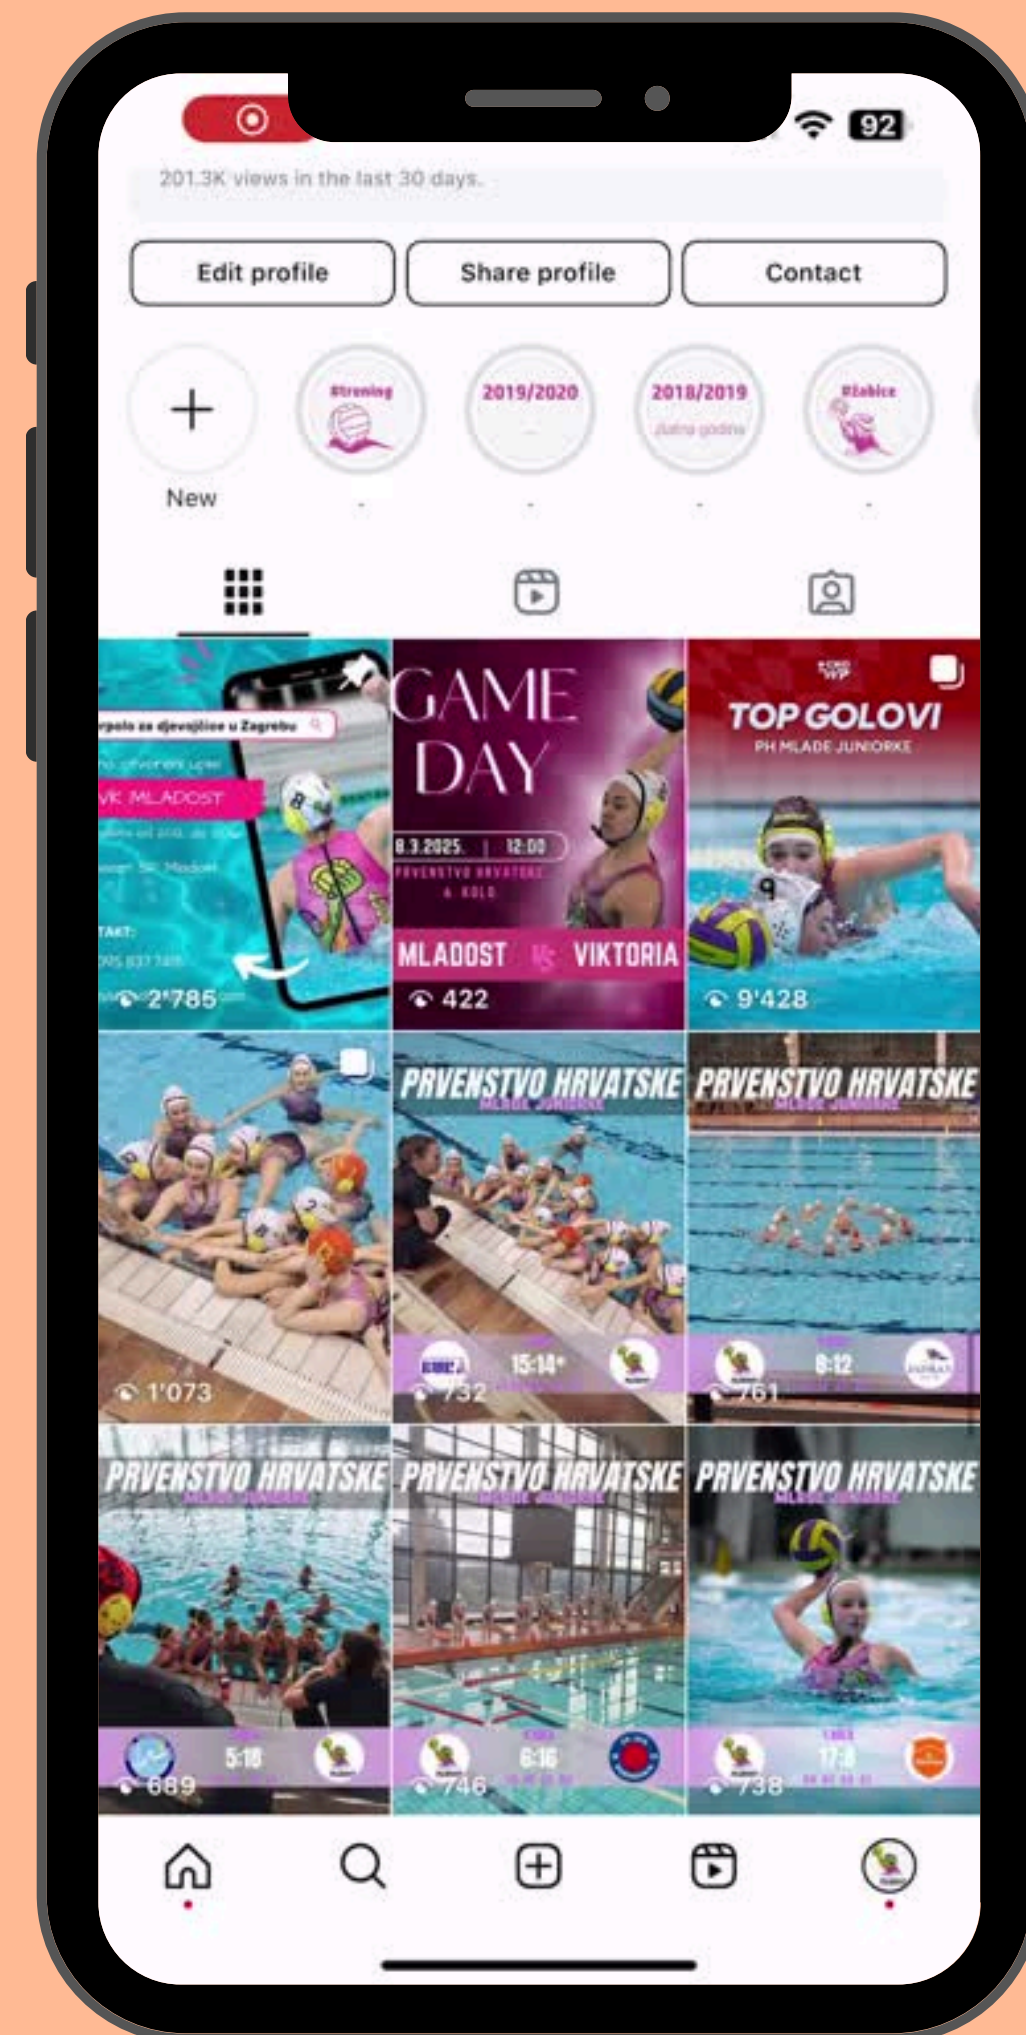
92

201.3K views in the last 30 days.

Edit profile
Share profile
Contact

New
#trening
2019/2020
2018/2019
#žabice

rpolo za djevojčice u Zagrebu
VK MLADOST
2'785

GAME DAY
8.3.2025. | 12:00
PRVENSTVO HRVATSKE
MLADOST vs VIKTORIA
422

TOP GOLOVI
PH MLADE JUNIORKE
9'428

1'073

PRVENSTVO HRVATSKE
MLADE JUNIORKE
15:14
732

PRVENSTVO HRVATSKE
MLADE JUNIORKE
8:12
761

PRVENSTVO HRVATSKE
MLADE JUNIORKE
5:18
689

PRVENSTVO HRVATSKE
MLADE JUNIORKE
6:16
746

PRVENSTVO HRVATSKE
MLADE JUNIORKE
17:8
738